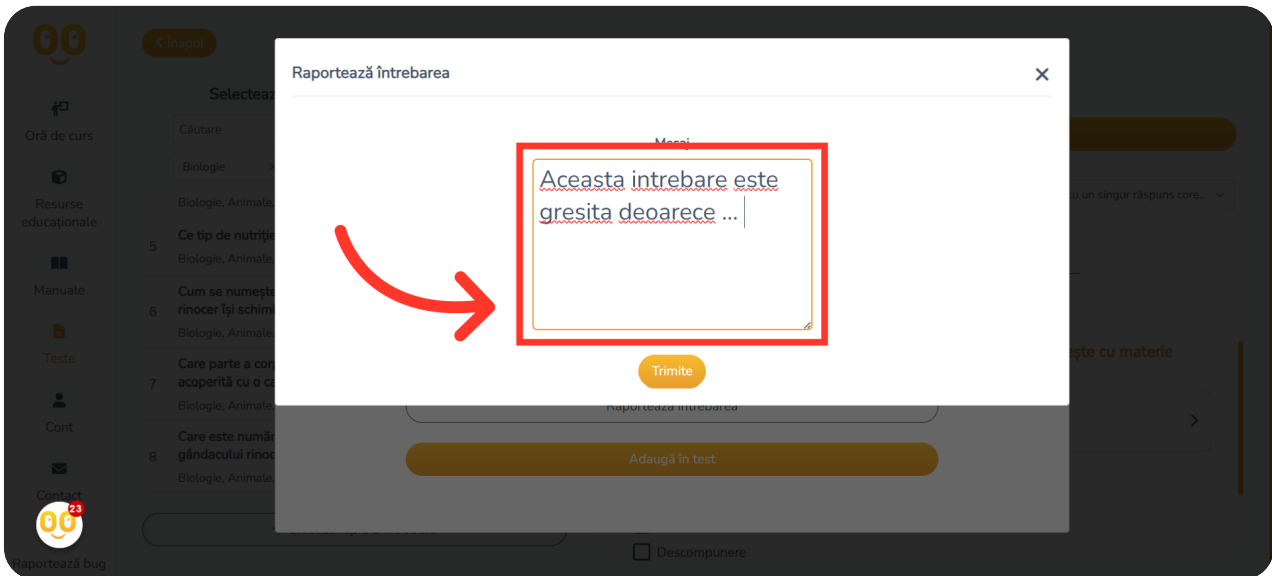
Înapoi

Oră de curs

Resurse educaționale

Manuale

Teste

Cont

Contact

23

Raportează bug

Selectează

Căutare

Biologie

Biologie, Animale,

5 Ce tip de nutriți

Biologie, Animale,

6 Cum se numeșt rinocer își schim

Biologie, Animale,

7 Care parte a co acoperită cu o c

Biologie, Animale,

8 Care este numă gândacului rinoc

Biologie, Animale,

Raportează întrebarea

Mesaj

Aceasta intrebare este gresita deoarece ...

Trimite

Raportează întrebarea

Adaugă în test

u un singur răspuns core...

ește cu materie

Descompunere